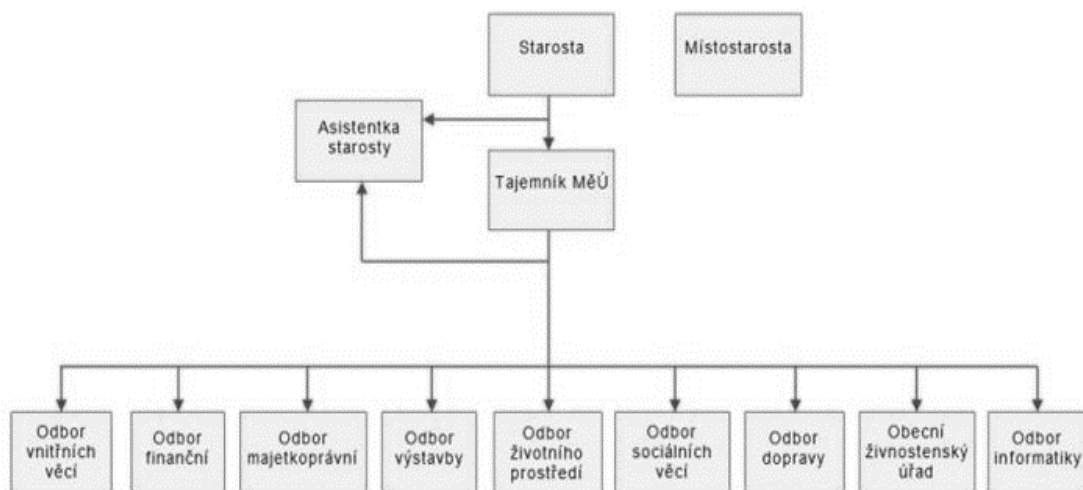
Starosta

Místostarosta

Asistentka starosty

Tajemník MěÚ

Odbor vnitřních věcí

Odbor finanční

Odbor majetkoprávní

Odbor výstavby

Odbor životního prostředí

Odbor sociálních věcí

Odbor dopravy

Obecní živnostenský úřad

Odbor informatiky